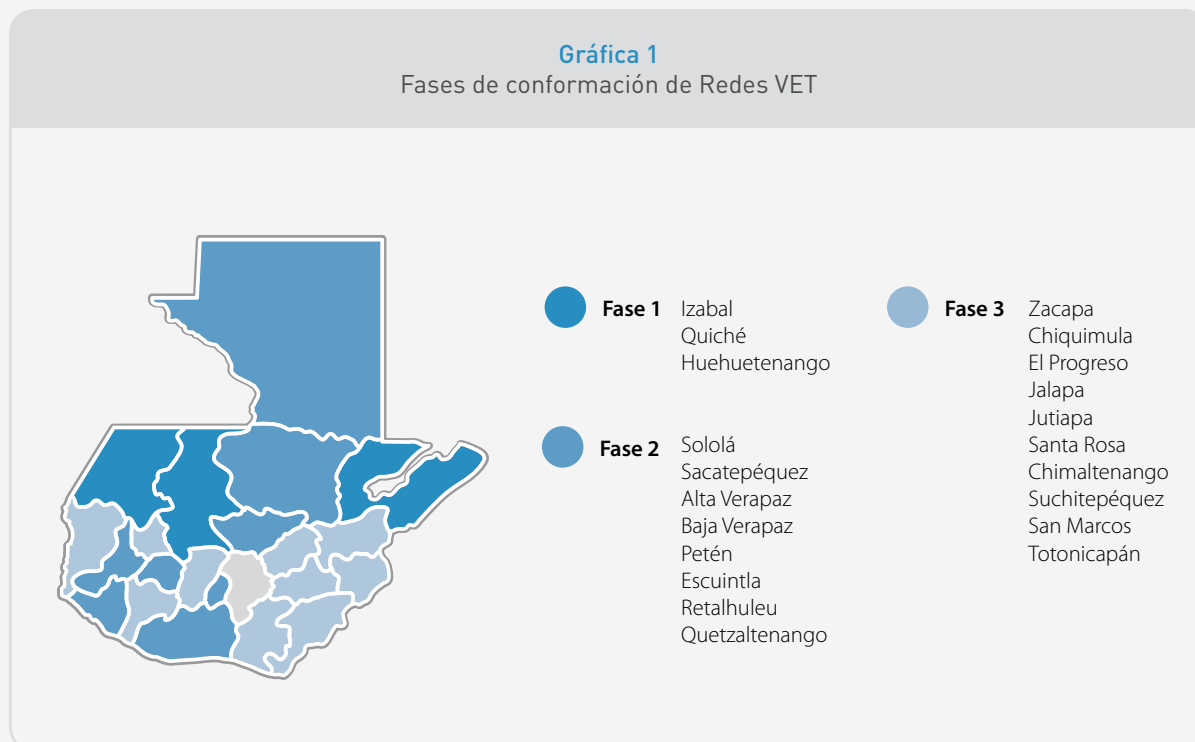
Gráfica 1
Fases de conformación de Redes VET

Fase 1 Izabal
Quiché
Huehuetenango

Fase 2 Sololá
Sacatepéquez
Alta Verapaz
Baja Verapaz
Petén
Escuintla
Retalhuleu
Quetzaltenango

Fase 3 Zacapa
Chiquimula
El Progreso
Jalapa
Jutiapa
Santa Rosa
Chimaltenango
Suchitepéquez
San Marcos
Totonicapán